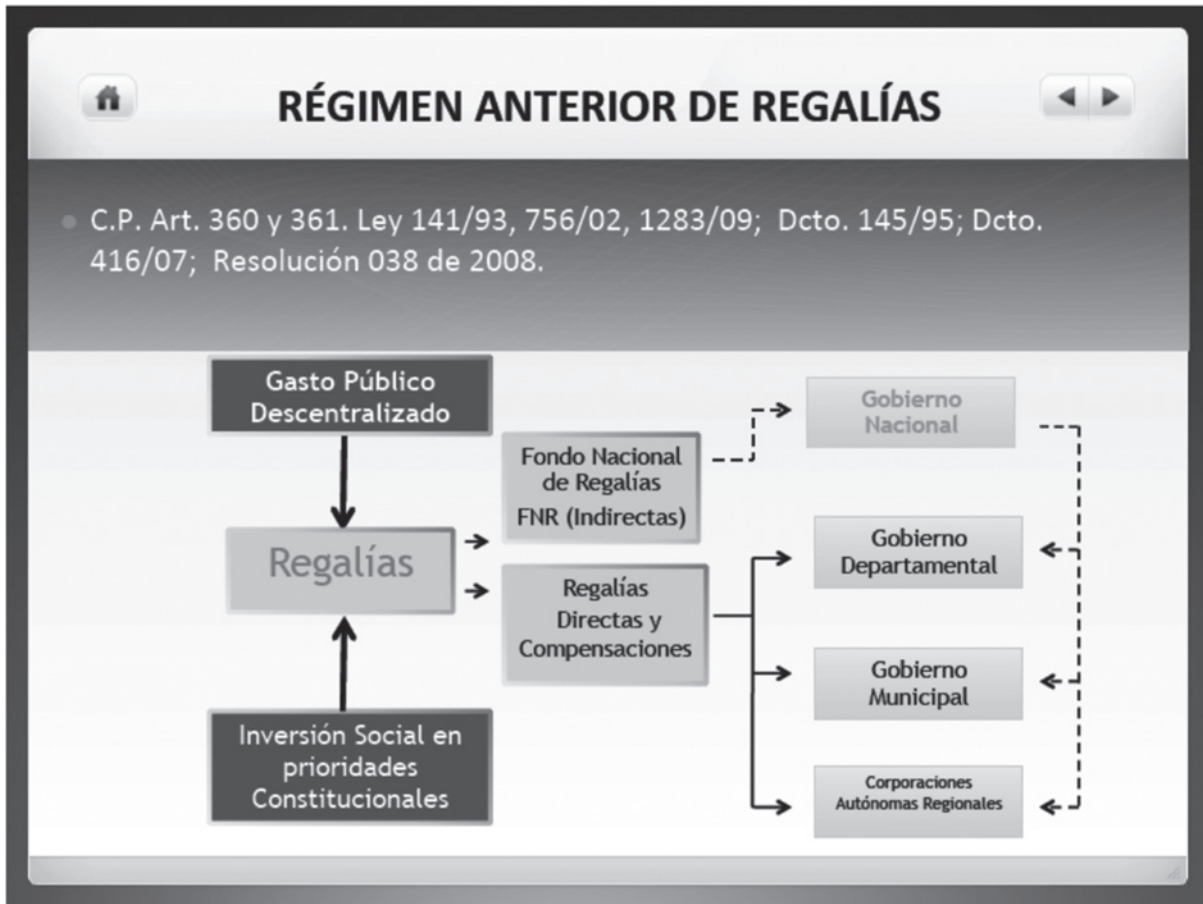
RÉGIMEN ANTERIOR DE REGALÍAS

C.P. Art. 360 y 361. Ley 141/93, 756/02, 1283/09; Dcto. 145/95; Dcto. 416/07; Resolución 038 de 2008.

Gasto Público Descentralizado

Regalías

Inversión Social en prioridades Constitucionales

Fondo Nacional de Regalías FNR (Indirectas)

Regalías Directas y Compensaciones

Gobierno Nacional

Gobierno Departamental

Gobierno Municipal

Corporaciones Autónomas Regionales